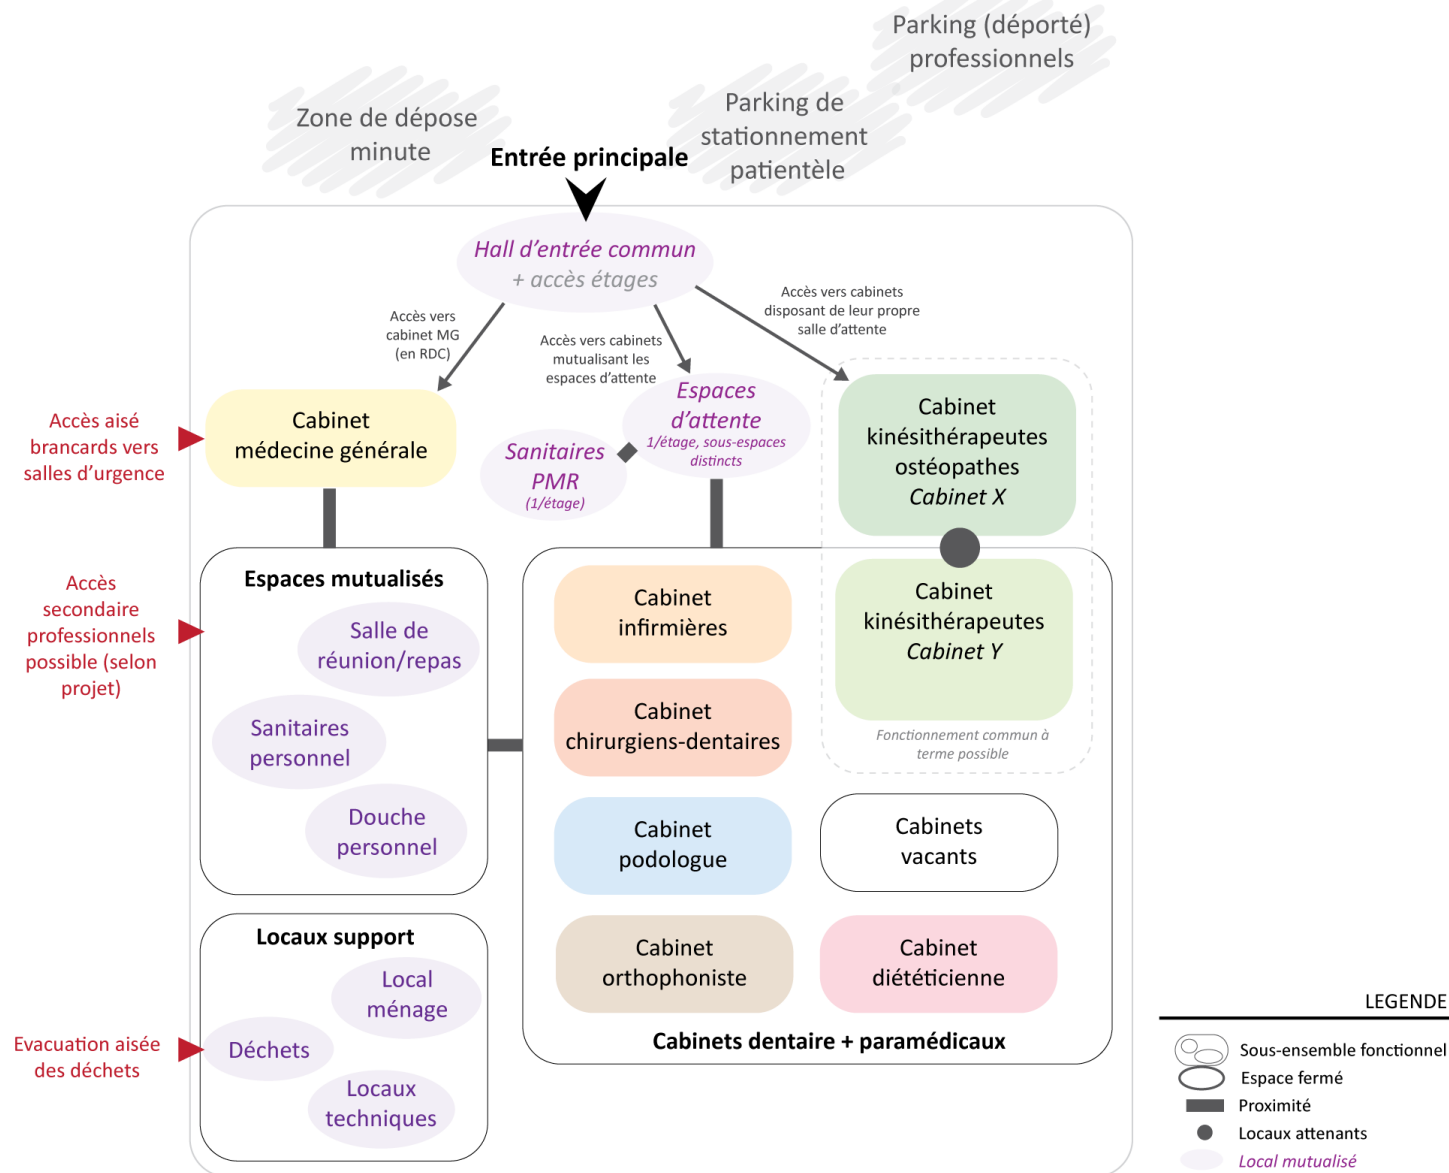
Parking (déporté) professionnels

Zone de dépose minute

Entrée principale

Parking de stationnement patientèle

Hall d'entrée commun
+ accès étages

Accès vers cabinet MG (en RDC)

Accès vers cabinets mutualisant les espaces d'attente

Accès vers cabinets disposant de leur propre salle d'attente

Accès aisé brancards vers salles d'urgence

Cabinet médecine générale

Sanitaires PMR (1/étage)

Espaces d'attente
1/étage, sous-espaces distincts

Cabinet kinésithérapeutes ostéopathes
Cabinet X

Accès secondaire professionnels possible (selon projet)

Espaces mutualisés

Salle de réunion/repas

Sanitaires personnel

Douche personnel

Cabinet infirmières

Cabinet chirurgiens-dentaires

Cabinet kinésithérapeutes
Cabinet Y

Fonctionnement commun à terme possible

Cabinet podologue

Cabinets vacants

Locaux support

Local ménage

Evacuation aisée des déchets

Déchets

Locaux techniques

Cabinet orthophoniste

Cabinet diététicienne

Cabinets dentaire + paramédicaux

LEGENDE
Sous-ensemble fonctionnel
Espace fermé
Proximité
Locaux attenants
Local mutualisé